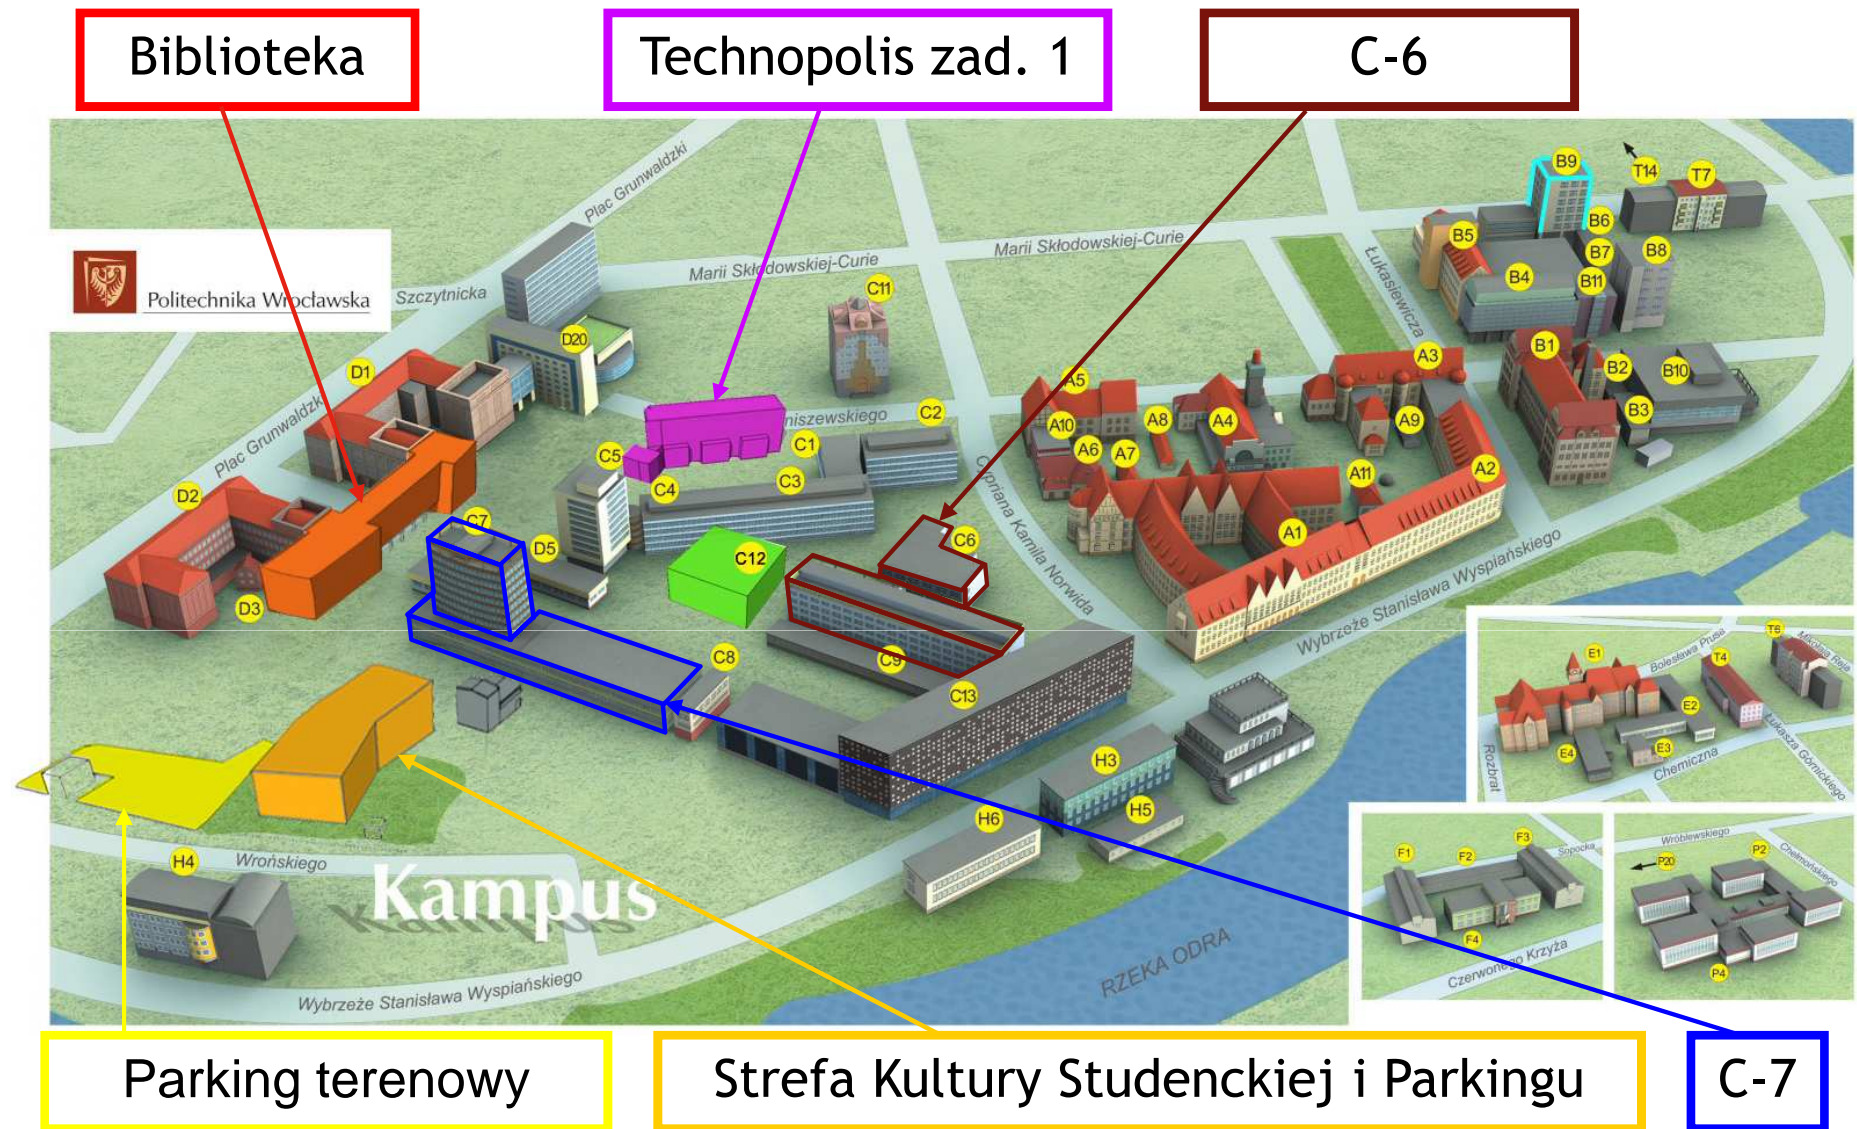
Biblioteka

Technopolis zad. 1

C-6

Politechnika Wrocławska

Plac Grunwaldzki

Szczytnicka

Marii Skłodowskiej-Curie

Marii Skłodowskiej-Curie

Łukasiewicza

Plac Grunwaldzki

niszewskiego

Cypriana Kamila Norwida

Wybrzeże Stanisława Wyspiańskiego

B9 T14 T7 B6 B5 B7 B8 B4 B11 B1 B2 B10 B3 A3 A5 A10 A8 A4 A9 A6 A7 A11 A2 A1 C11 D20 D1 C2 C1 C5 C4 C3 D2 C7 D5 C12 C6 D3 C8 C9 C13 H3 H5 H6 H4

E1 Bolesława Prusa T6 Mickiewicza Reja T4 E2 E4 E3 Rozbrat Chemiczna Łukasza Górnickiego

F1 F2 F3 Sopocka F4 Czerwonego Krzyża

Wróblewskiego P2 P20 Chełmońskiego P4

Wrońskiego

Kampus

RZEKA ODRA

Wybrzeże Stanisława Wyspiańskiego

Parking terenowy

Strefa Kultury Studenckiej i Parkingu

C-7